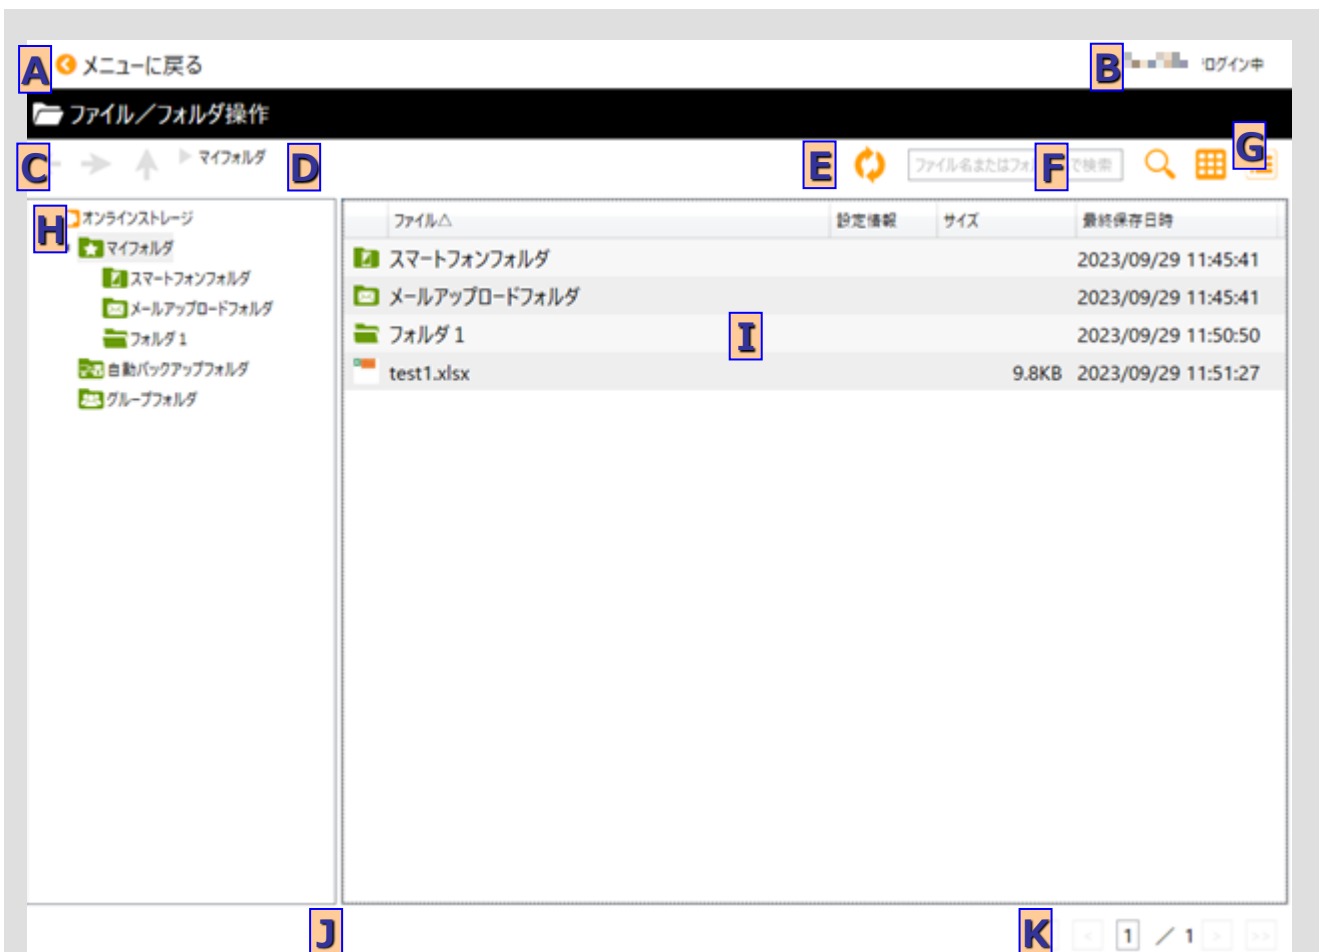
A メニューに戻る

B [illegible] ログイン中

ファイル／フォルダ操作

C D ▶ マイフォルダ

E ファイル名またはフォ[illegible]で検索 F G

H オンラインストレージ
マイフォルダ
スマートフォンフォルダ
メールアップロードフォルダ
フォルダ 1
自動バックアップフォルダ
グループフォルダ

| ファイル△ | 設定情報 | サイズ | 最終保存日時 |
|---|---|---|---|
| スマートフォンフォルダ | | | 2023/09/29 11:45:41 |
| メールアップロードフォルダ | | | 2023/09/29 11:45:41 |
| フォルダ 1 | | | 2023/09/29 11:50:50 |
| test1.xlsx | | 9.8KB | 2023/09/29 11:51:27 |

I

J

K < 1 ／ 1 > >>